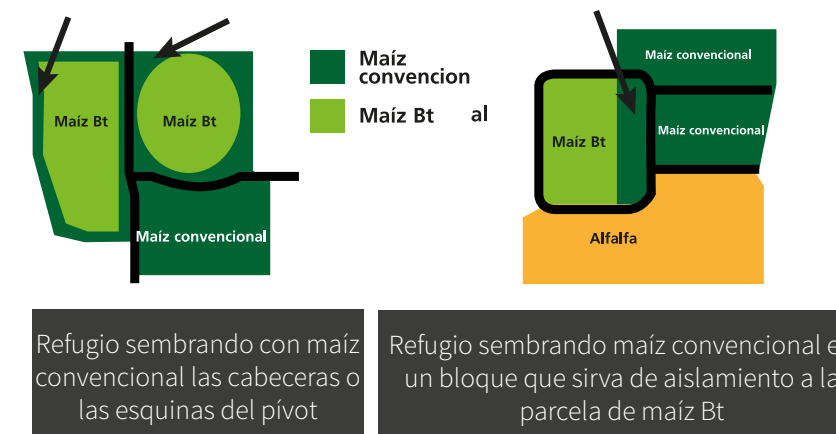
Maíz Bt

Maíz Bt

Maíz convencional

Maíz convencion al

Maíz Bt

Maíz convencional

Maíz Bt

Maíz convencional

Alfalfa

Refugio sembrando con maíz convencional las cabeceras o las esquinas del pívot

Refugio sembrando maíz convencional e un bloque que sirva de aislamiento a la parcela de maíz Bt